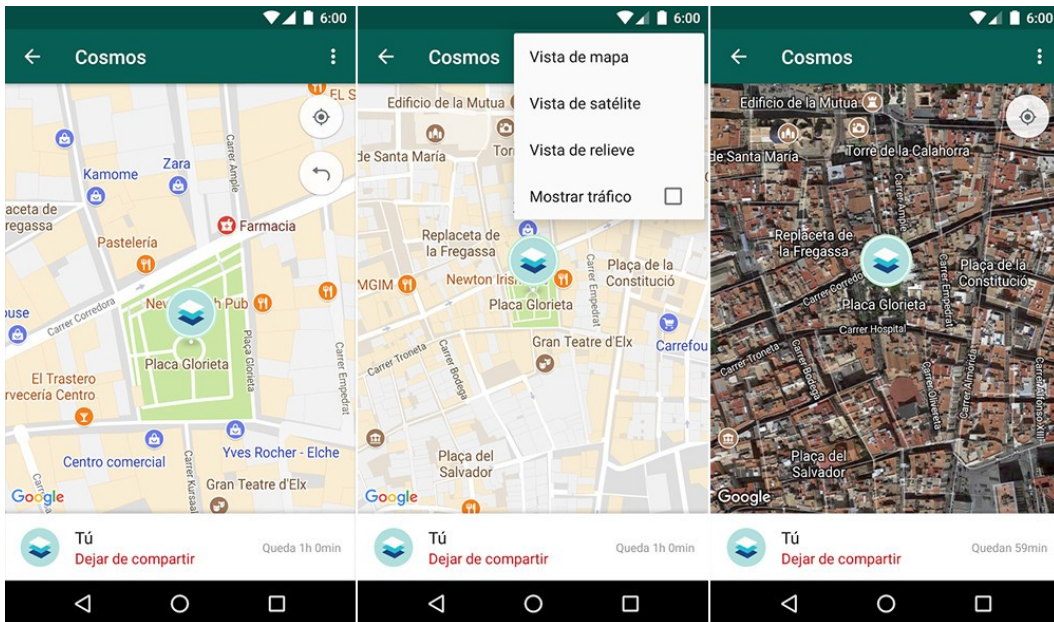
6:00

Cosmos

El S

Kamome

Zara

Carrer Ample

aceta de
regassa

Farmacia

Pastelería

Newton Irish Pub

ouse

Carrer Corredora

Placa Glorieta

Carrer Glorieta

Carrer Empedrat

El Trastero
rvecería Centro

Centro comercial

Yves Rocher - Elche

Carrer Kursaal

Gran Teatre d'Elx

Google

Tú
Dejar de compartir
Queda 1h 0min

6:00

Cosmos

Vista de mapa
Vista de satélite
Vista de relieve
Mostrar tráfico

Edificio de la Mutua

de Santa María

Torr

Replaceta de la Fregassa

MGIM

Newton Irish

Placa Glorieta

Plaça de la Constitució

Carrer Empedrat

Carrefou

Carrer Troneta

Carrer Bodega

Gran Teatre d'Elx

Plaça del Salvador

Google

Tú
Dejar de compartir
Queda 1h 0min

6:00

Cosmos

Edificio de la Mutua

de Santa María

Torre de la Calahorra

Replaceta de la Fregassa

Carrer Corredora

Placa Glorieta

Plaça de la Constitució

Carrer Hospital

Carrer Troneta

Carrer Bodega

Carrer Almoina

Carrer Empedrat

Plaça del Salvador

Carrer Xiii

Google

Tú
Dejar de compartir
Quedan 59min